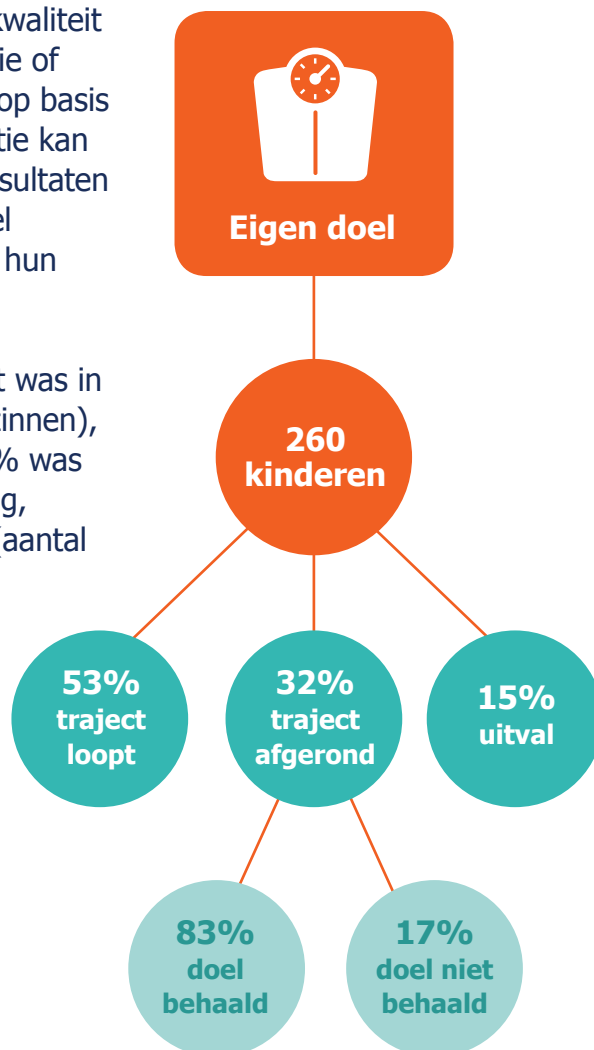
kwaliteit
ie of
op basis
tie kan
sultaten
el
hun

t was in
innen),
% was
g,
(aantal

Eigen doel

260
kinderen

53%
traject
loopt

32%
traject
afgerond

15%
uitval

83%
doel
behaald

17%
doel niet
behaald